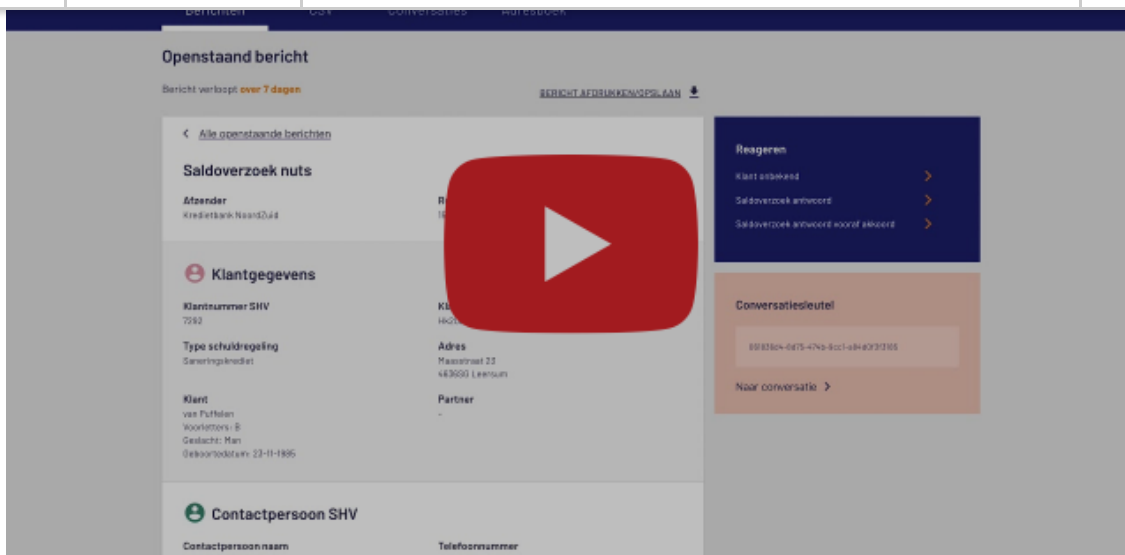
Berichten CSV Conversaties Adresboek

Openstaand bericht

Bericht verloopt over 7 dagen

BERICHT AFDRUKKEN/OPSLAAN

< Alle openstaande berichten

Saldoverzoek nuts

Afzender
Kredietbank NoordZuid

R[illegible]
1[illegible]

Klantgegevens

Klantnummer SHV
7392

Kl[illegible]
Hk2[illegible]

Type schuldregeling
Saneringskrediet

Adres
Maasstraat 23
4839GG Leersum

Klant
van Puffelen
Voorletters: B
Geslacht: Man
Geboortedatum: 23-11-1995

Partner
-

Contactpersoon SHV

Contactpersoon naam

Telefoonnummer

Reageren

Klant onbekend

Saldoverzoek antwoord

Saldoverzoek antwoord vooraf akkoord

Conversatiesleutel

0918f8c4-8d75-474b-9cc1-a84e0f3f3105

Naar conversatie >